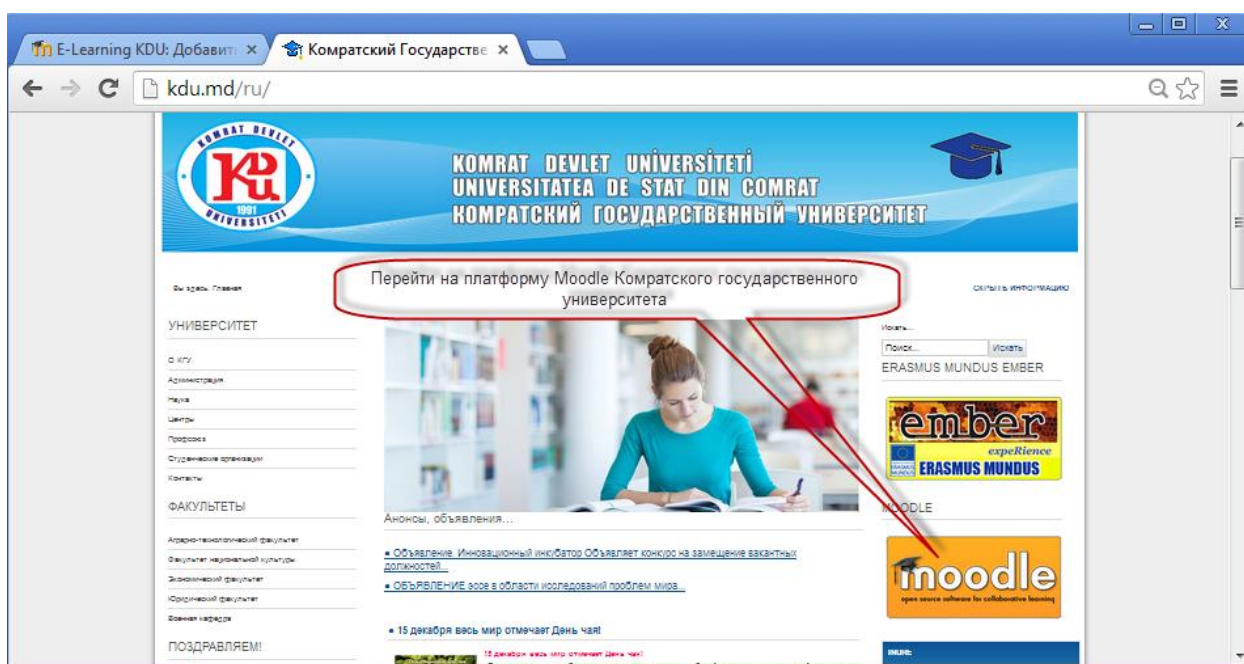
E-Learning KDU: Добавит ×
Комратский Государстве ×

kdu.md/ru/

KOMRAT DEVLET
1991
UNIVERSITETI

KOMRAT DEVLET UNİVERSİTETİ
UNIVERSITATEA DE STAT DIN COMRAT
КОМРАТСКИЙ ГОСУДАРСТВЕННЫЙ УНИВЕРСИТЕТ

Вы здесь: Главная

Перейти на платформу Moodle Комратского государственного университета

СКРЫТЬ ИНФОРМАЦИЮ

УНИВЕРСИТЕТ

О КГУ
Администрация
Наука
Центры
Профсоюз
Студенческие организации
Контакты

ФАКУЛЬТЕТЫ

Аграрно-технологический факультет
Факультет национальной культуры
Экономический факультет
Юридический факультет
Военная кафедра

ПОЗДРАВЛЯЕМ!

Анонсы, объявления...

• Объявление Инновационный инкубатор Объявляет конкурс на замещение вакантных должностей...
• ОБЪЯВЛЕНИЕ эссе в области исследований проблем мира...

• 15 декабря весь мир отмечает День чая!

15 декабря весь мир отмечает День чая!

Искать...
Поиск...
Искать
ERASMUS MUNDUS EMBER

ember
expeRience
ERASMUS MUNDUS

MOODLE

moodle
open source software for collaborative learning